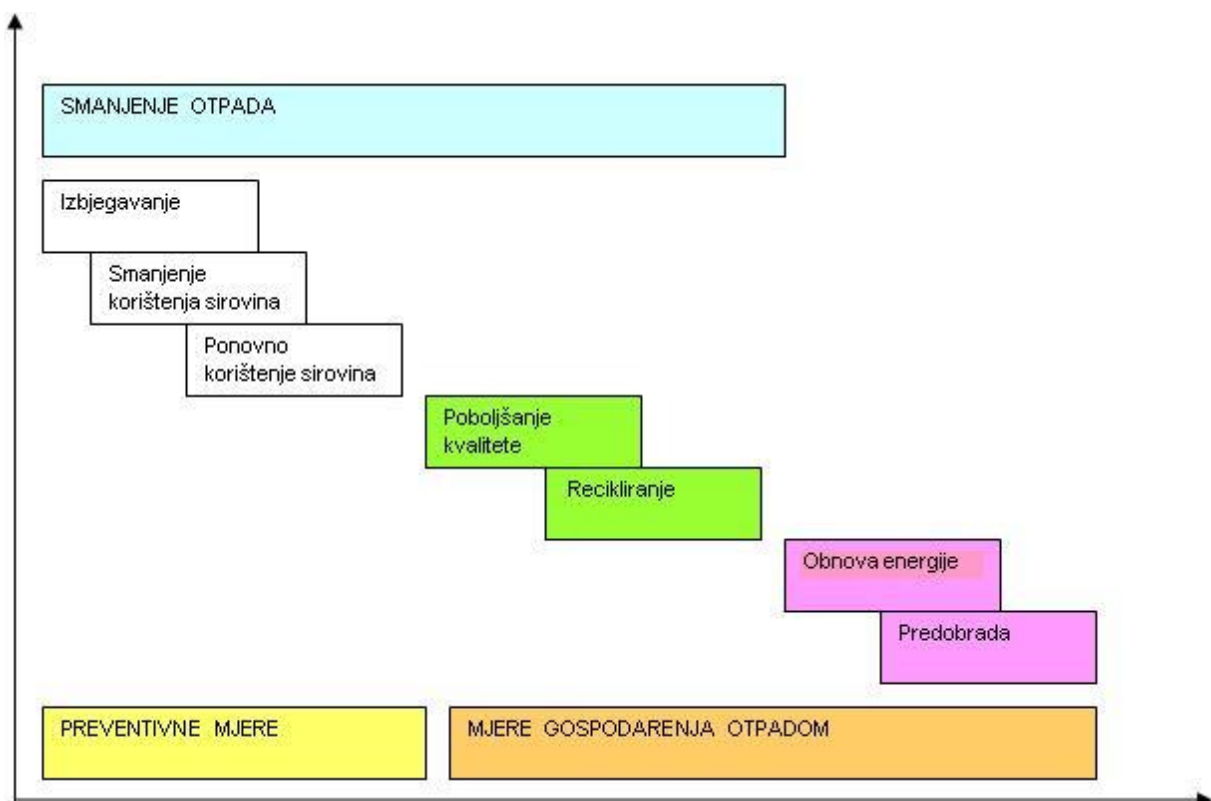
SMANJENJE OTPADA

Izbjegavanje

Smanjenje korištenja sirovina

Ponovno korištenje sirovina

Poboljšanje kvalitete

Recikliranje

Obnova energije

Predobrada

PREVENTIVNE MJERE

MJERE GOSPODARENJA OTPADOM